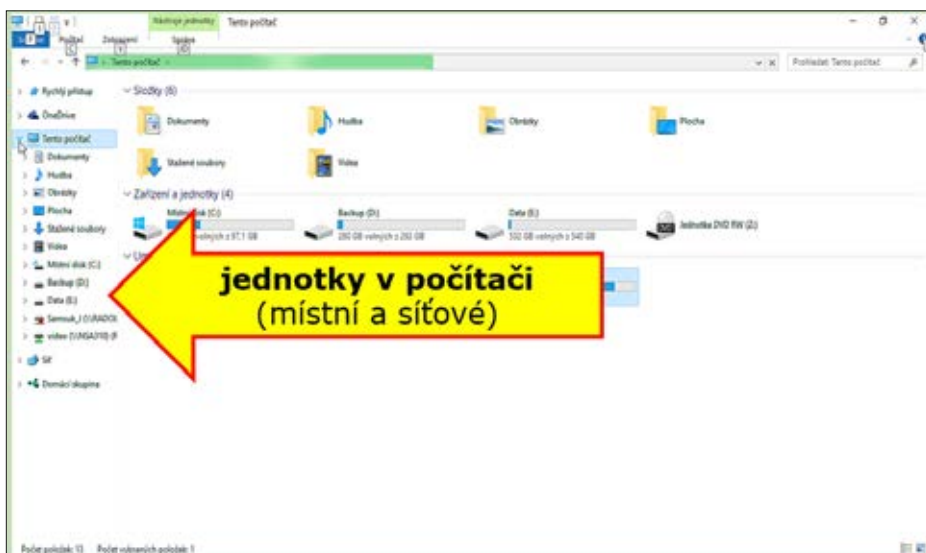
Nástroje jednotky Tento počítač

Soubor Počítač Zobrazení Správa

Tento počítač

Prohledat: Tento počítač

Rychlý přístup
OneDrive
Tento počítač
Dokumenty
Hudba
Obrázky
Plocha
Stažené soubory
Videa
Místní disk (C:)
Backup (D:)
Data (E:)
Semruk_J (\\RADOI
video (\\NSA310) (F
Síť
Domácí skupina

Složky (6)
Dokumenty
Hudba
Obrázky
Plocha
Stažené soubory
Videa

Zařízení a jednotky (4)
Místní disk (C:)
volných z 97,1 GB
Backup (D:)
280 GB volných z 292 GB
Data (E:)
332 GB volných z 540 GB
Jednotka DVD RW (Z:)

jednotky v počítači
(místní a síťové)

Počet položek: 13 Počet vybraných položek: 1